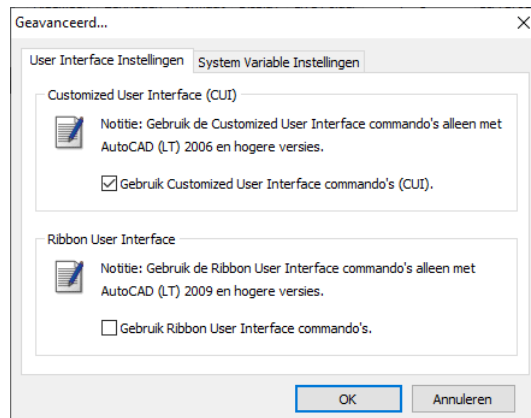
Geavanceerd...

×

User Interface Instellingen | System Variable Instellingen

Customized User Interface (CUI)

Notitie: Gebruik de Customized User Interface commando's alleen met AutoCAD (LT) 2006 en hogere versies.

☑ Gebruik Customized User Interface commando's (CUI).

Ribbon User Interface

Notitie: Gebruik de Ribbon User Interface commando's alleen met AutoCAD (LT) 2009 en hogere versies.

☐ Gebruik Ribbon User Interface commando's.

OK

Annuleren